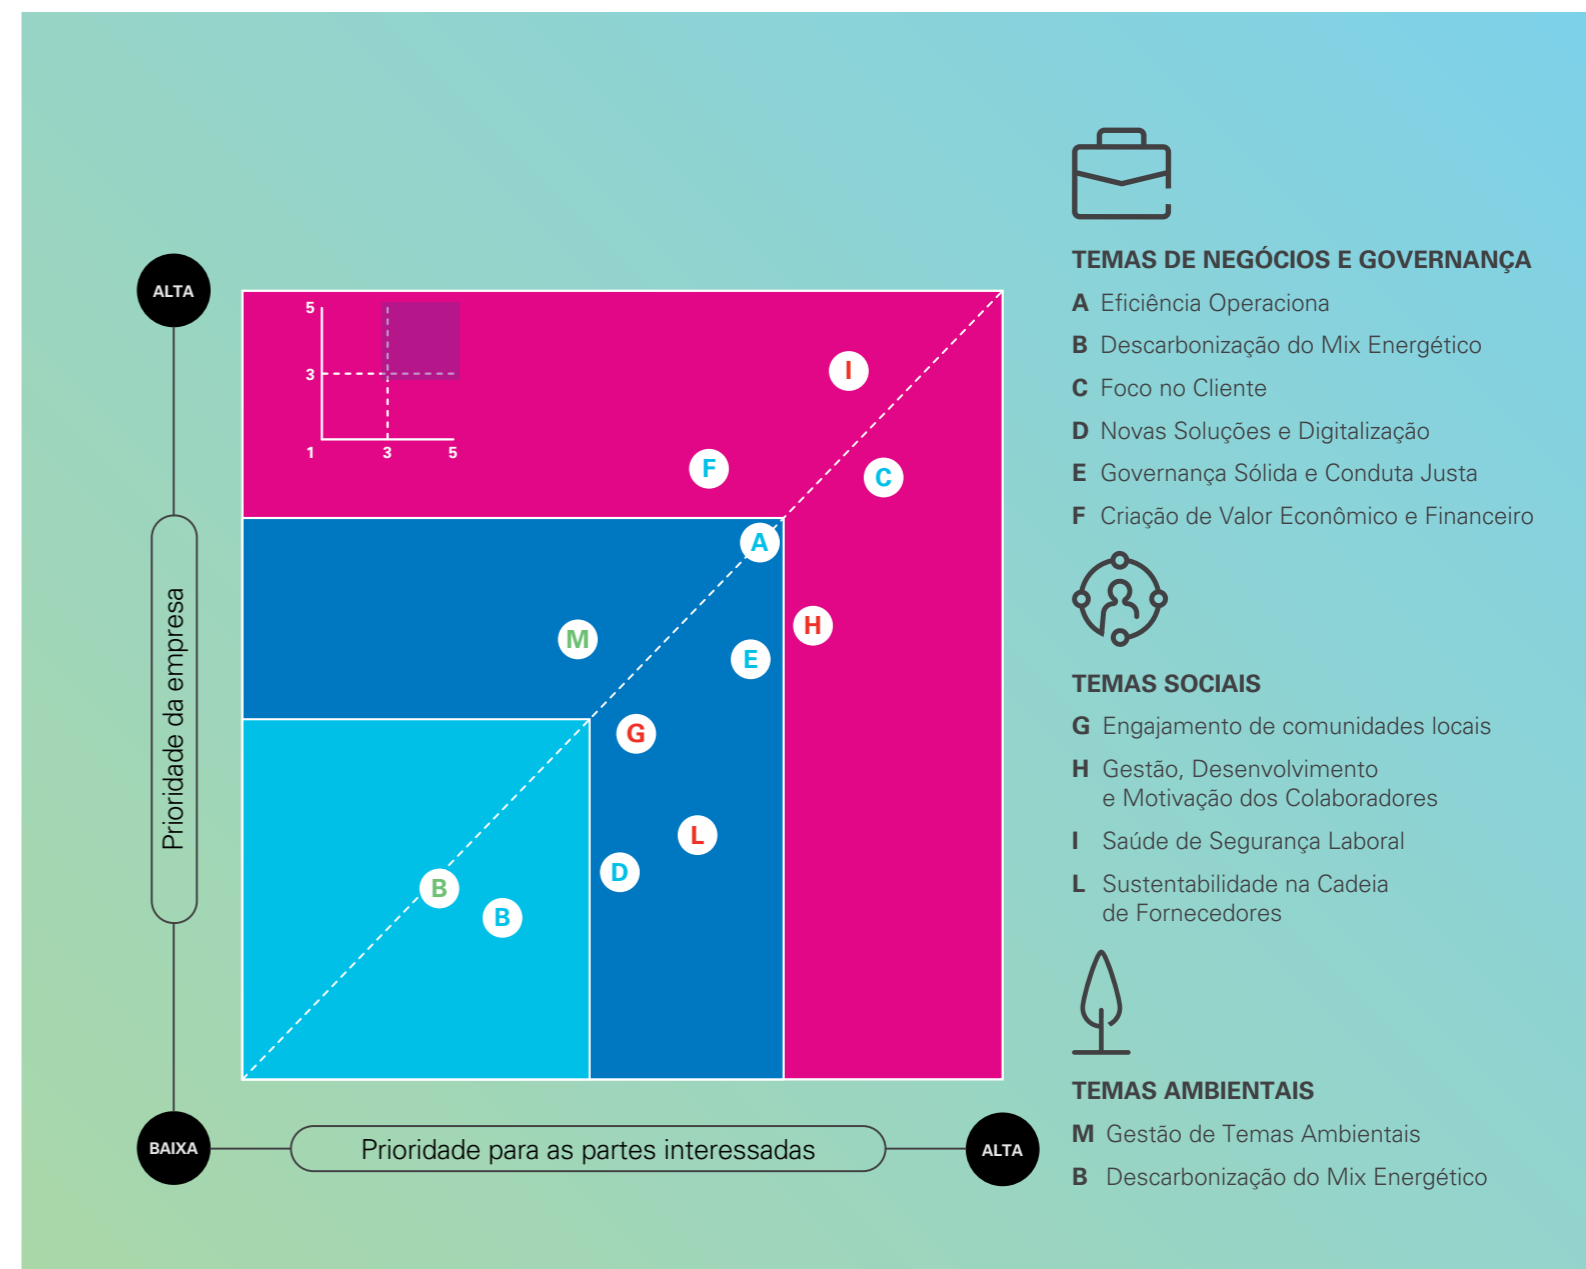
ALTA

Prioridade da empresa

BAIXA

Prioridade para as partes interessadas

ALTA

5
3
1
3
5

I
F
C
A
H
M
E
G
L
D
B
B

TEMAS DE NEGÓCIOS E GOVERNANÇA
A Eficiência Operaciona
B Descarbonização do Mix Energético
C Foco no Cliente
D Novas Soluções e Digitalização
E Governança Sólida e Conduta Justa
F Criação de Valor Econômico e Financeiro

TEMAS SOCIAIS
G Engajamento de comunidades locais
H Gestão, Desenvolvimento e Motivação dos Colaboradores
I Saúde de Segurança Laboral
L Sustentabilidade na Cadeia de Fornecedores

TEMAS AMBIENTAIS
M Gestão de Temas Ambientais
B Descarbonização do Mix Energético